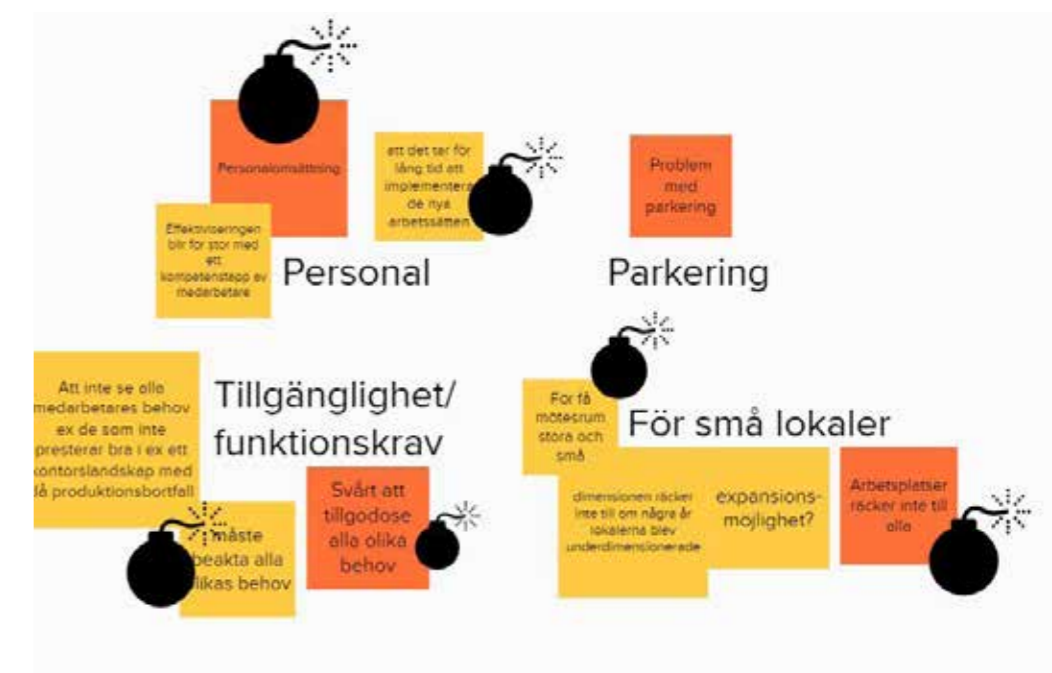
Personalomsättning

att det tar för lång tid att implementera de nya arbetssätten

Problem med parkering

Effektiviseringen blir för stor med ett kompetenstapp av medarbetare

Personal

Parkering

Att inte se alla medarbetares behov ex de som inte presterar bra i ex ett kontorslandskap med få produktionsbortfall

Tillgänglighet/ funktionskrav

För få mötesrum stora och små

För små lokaler

måste beakta alla olikas behov

Svårt att tillgodose alla olika behov

dimensionen räcker inte till om några år lokalerna blev underdimensionerade

expansions-mojlighet?

Arbetsplatser räcker inte till alla